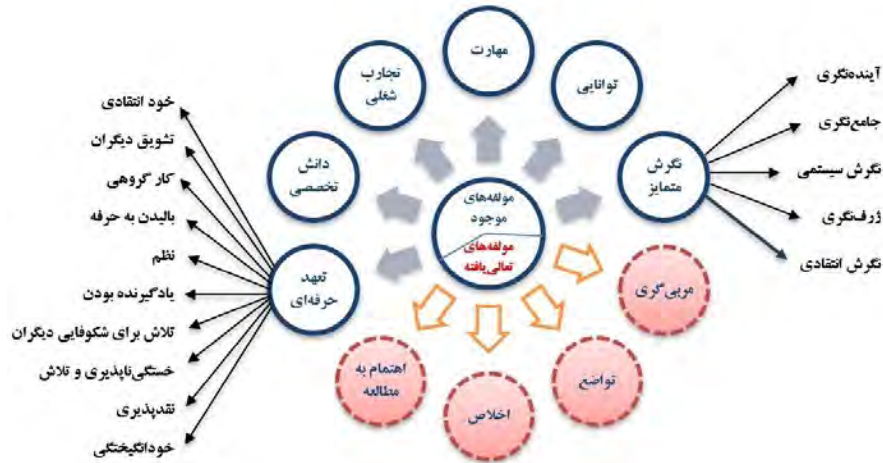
مهارت

تجارب شغلی

توانایی

دانش تخصصی

نگرش متمایز

مولفه‌های موجود

مولفه‌های تعالی‌یافته

تعهد حرفه‌ای

آینده‌نگری

جامع‌نگری

نگرش سیستمی

ژرف‌نگری

نگرش انتقادی

خود انتقادی

تشویق دیگران

کار گروهی

بالیدن به حرفه

نظم

یادگیرنده بودن

تلاش برای شکوفایی دیگران

خستگی‌ناپذیری و تلاش

نقدپذیری

خودانگیختگی

مربی‌گری

تواضع

اخلاص

اهتمام به مطالعه